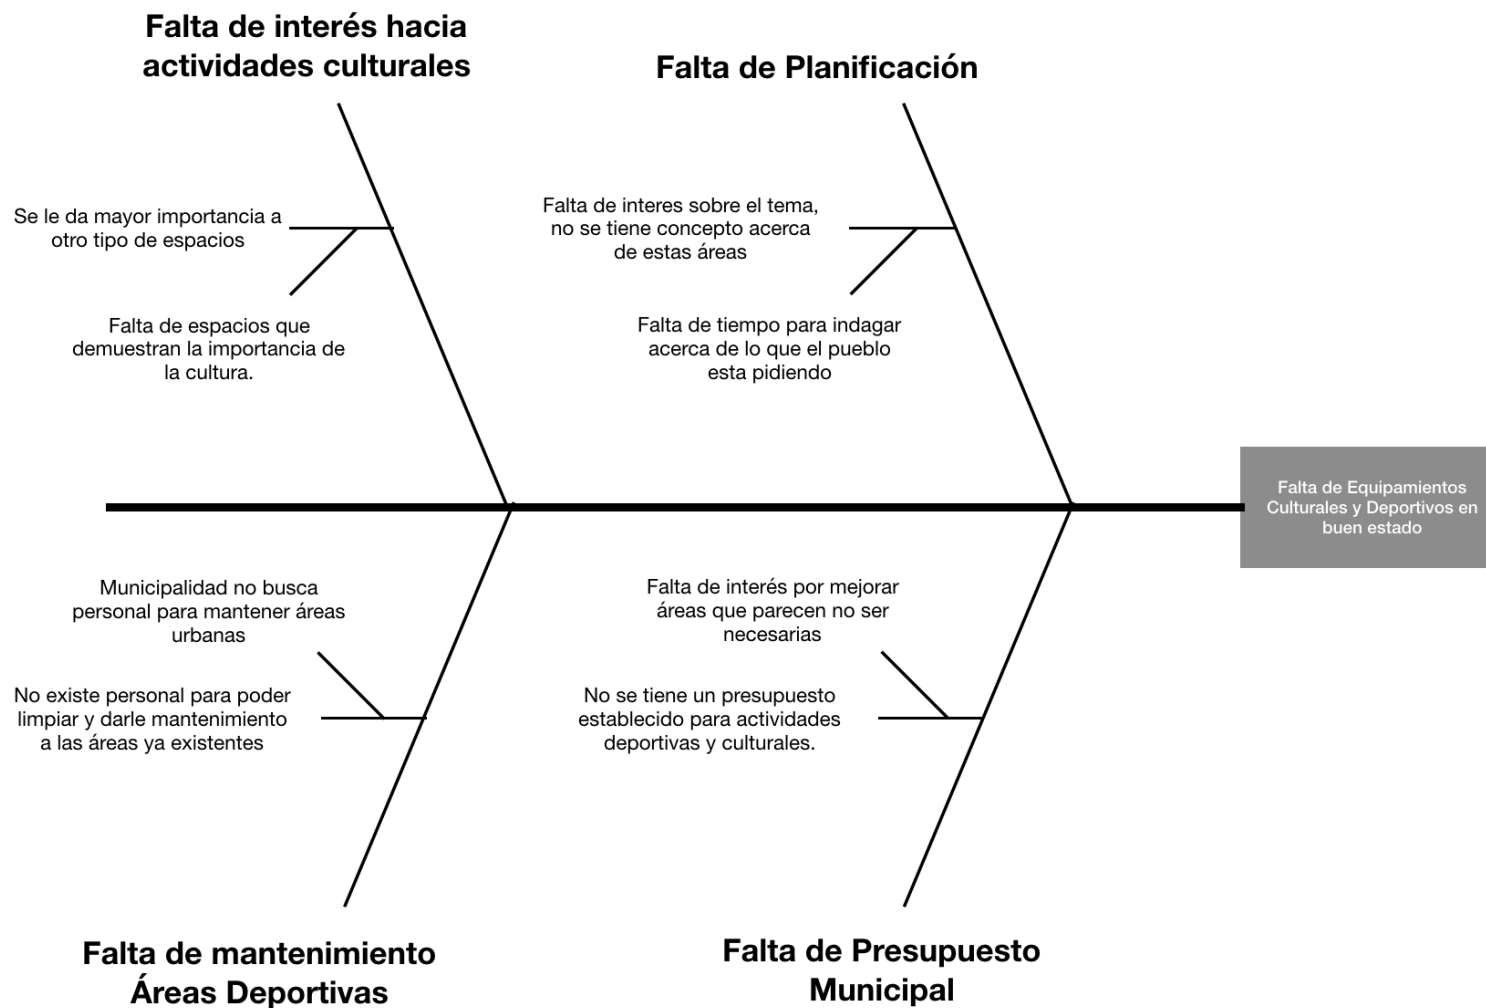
Falta de interés hacia actividades culturales

Se le da mayor importancia a otro tipo de espacios

Falta de espacios que demuestran la importancia de la cultura.

Falta de Planificación

Falta de interes sobre el tema, no se tiene concepto acerca de estas áreas

Falta de tiempo para indagar acerca de lo que el pueblo esta pidiendo

Falta de Equipamientos Culturales y Deportivos en buen estado

Municipalidad no busca personal para mantener áreas urbanas

No existe personal para poder limpiar y darle mantenimiento a las áreas ya existentes

Falta de interés por mejorar áreas que parecen no ser necesarias

No se tiene un presupuesto establecido para actividades deportivas y culturales.

Falta de mantenimiento Áreas Deportivas

Falta de Presupuesto Municipal